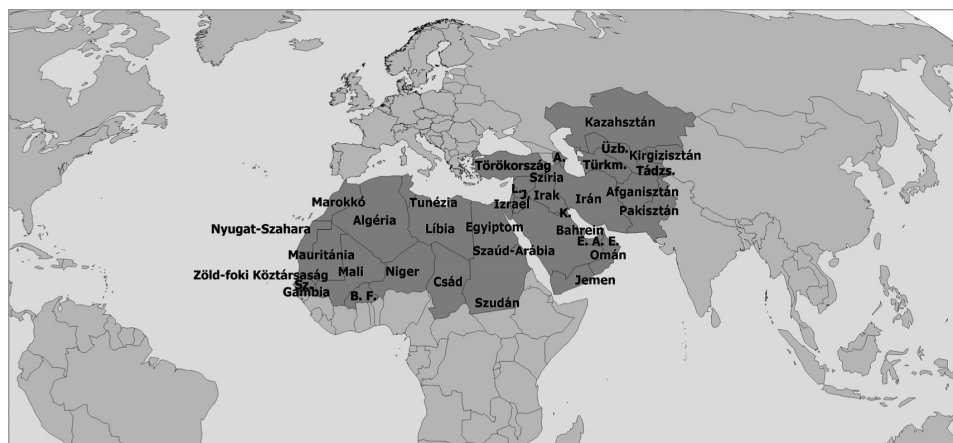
Kazahsztán
Üzb.
Kirgizisztán
Türkm.
Tádzs.
A.
Törökország
Szíria
L.
J.
Irak
Irán
Afganisztán
Izrael
Pakisztán
K.
Marokkó
Tunézia
Algéria
Líbia
Egyiptom
Bahrein
Nyugat-Szahara
Szaúd-Arábia
E. A. E.
Omán
Mauritánia
Mali
Niger
Zöld-foki Köztársaság
Sz.
Gambia
Csád
Jemen
B. F.
Szudán